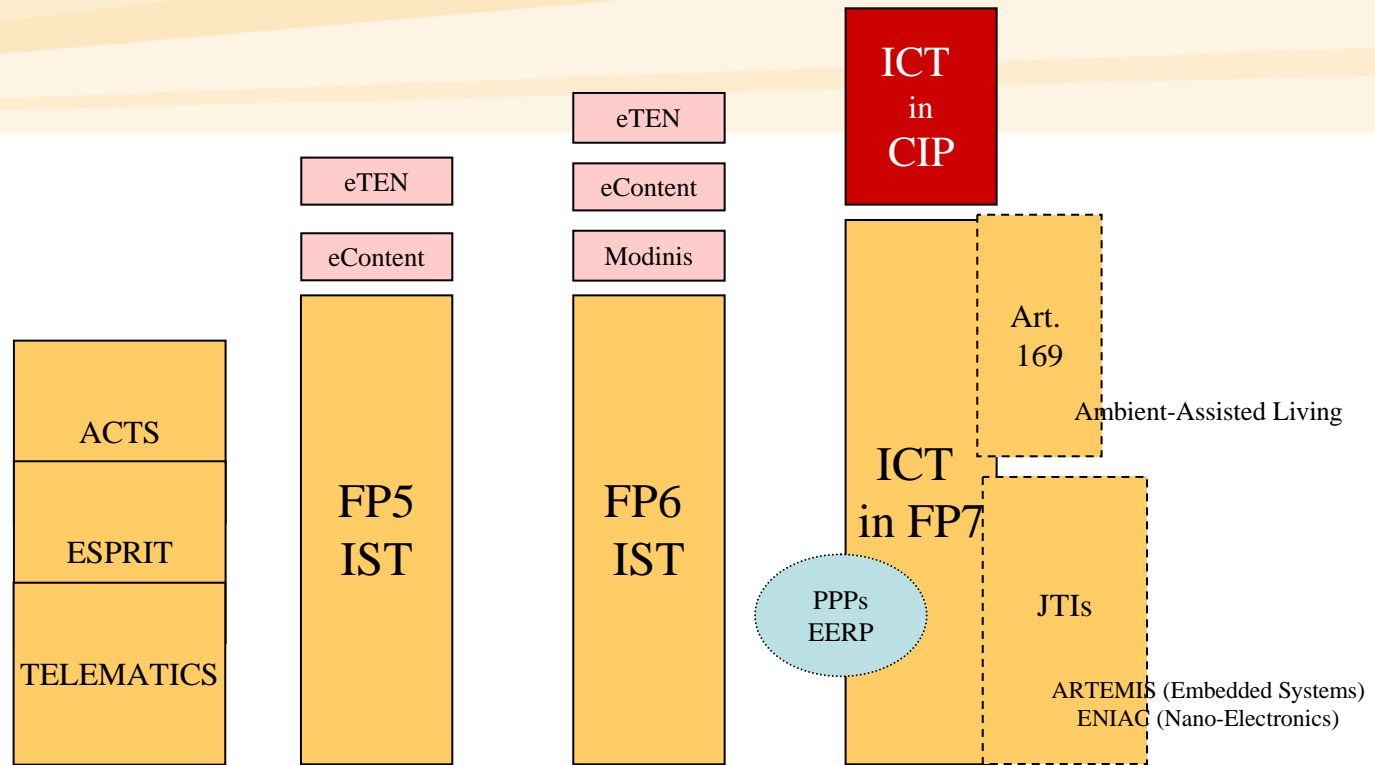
ICT
in
CIP

eTEN

eTEN

eContent

eContent

Modinis

Art.
169

Ambient-Assisted Living

ACTS

ESPRIT

TELEMATICS

FP5
IST

FP6
IST

ICT
in FP7

PPPs
EERP

JTIs

ARTEMIS (Embedded Systems)
ENIAC (Nano-Electronics)